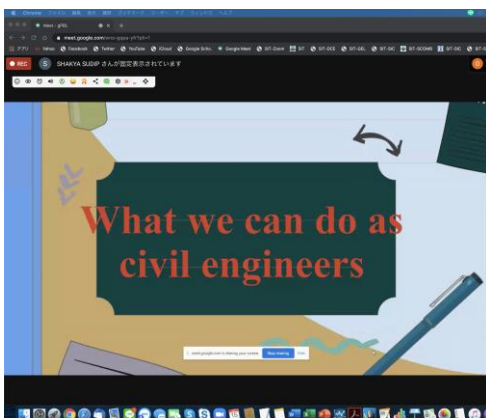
Chrome ファイル 編集 表示 履歴 ブックマーク ユーザー タブ ウインドウ ヘルプ

Meet - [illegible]

meet.google.com/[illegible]

アプリ Yahoo Facebook Twitter YouTube iCloud Google Scho... Google Meet SIT-Comm SIT SIT-SCE SIT-GEL SIT-GIC SIT-SCS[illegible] SIT-GIC SIT-GIC

REC

S SHAKYA SUDIP さんが画面表示されています

What we can do as civil engineers

meet.google.com is sharing your screen. Stop sharing Hide